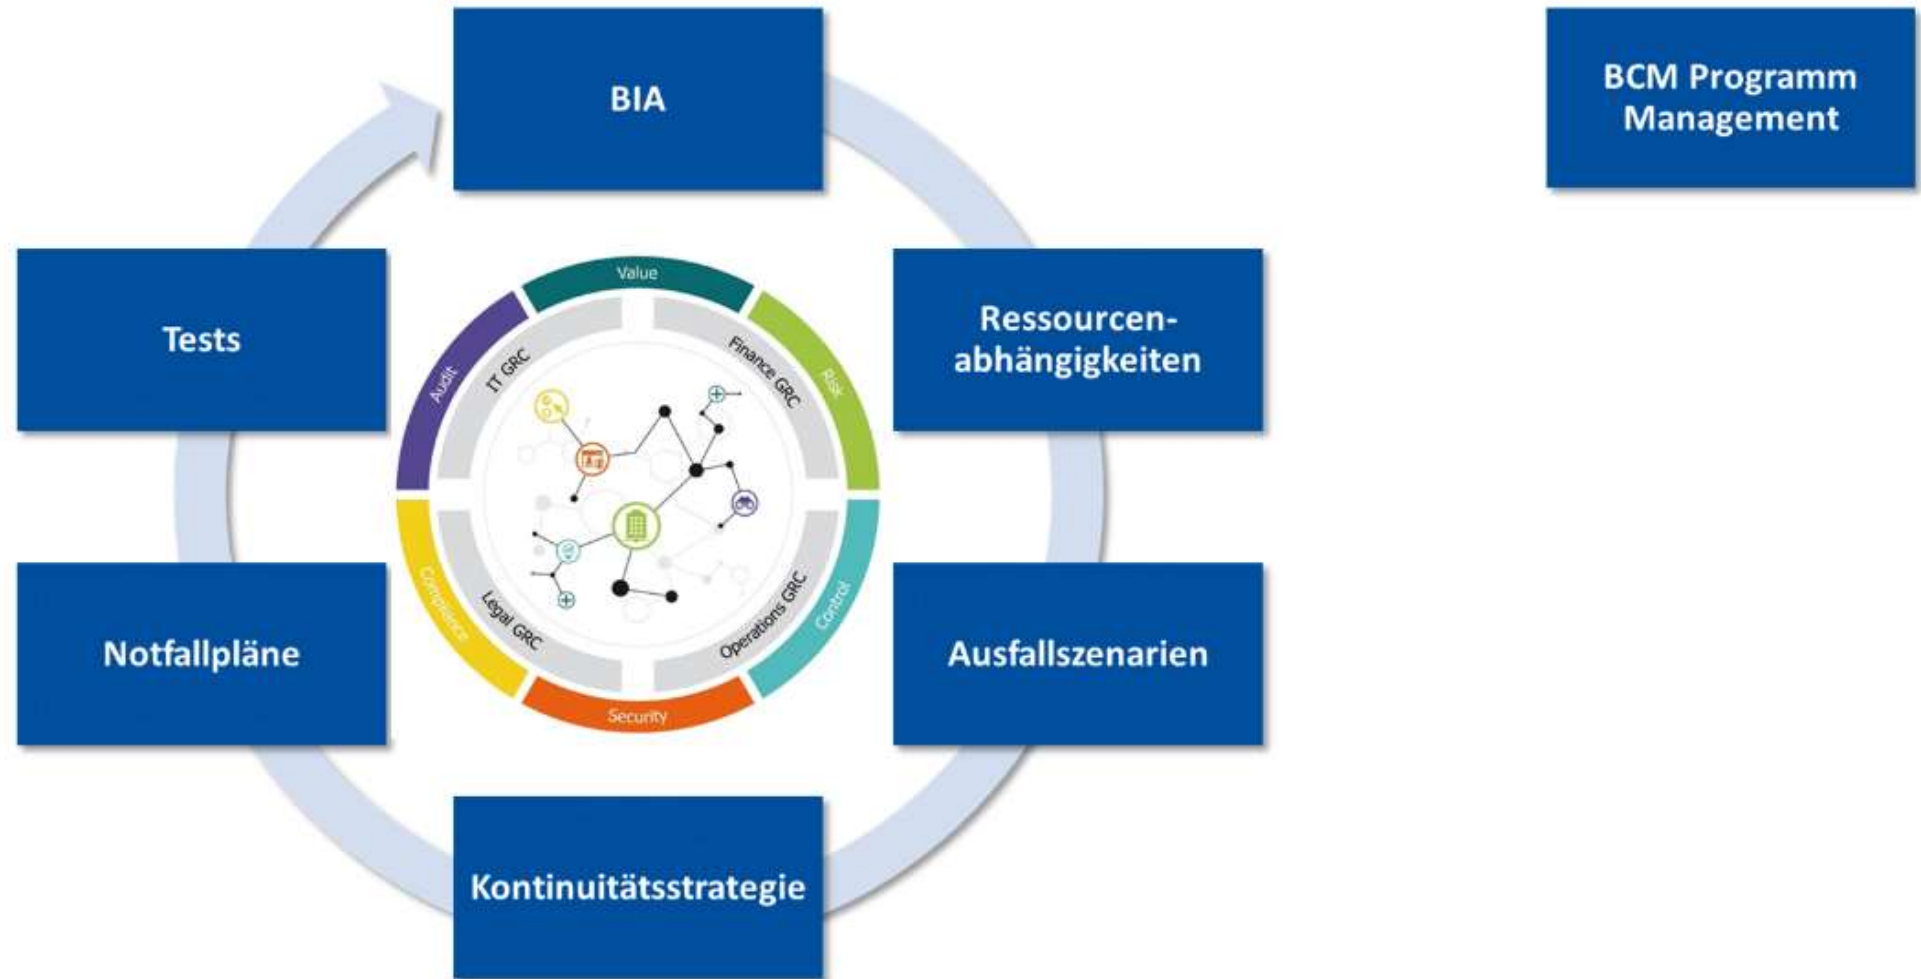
BIA

BCM Programm Management

Tests

Ressourcen-abhängigkeiten

Value

Audit

IT GRC

Finance GRC

Risk

Compliance

Legal GRC

Operations GRC

Control

Security

Notfallpläne

Ausfallszenarien

Kontinuitätsstrategie